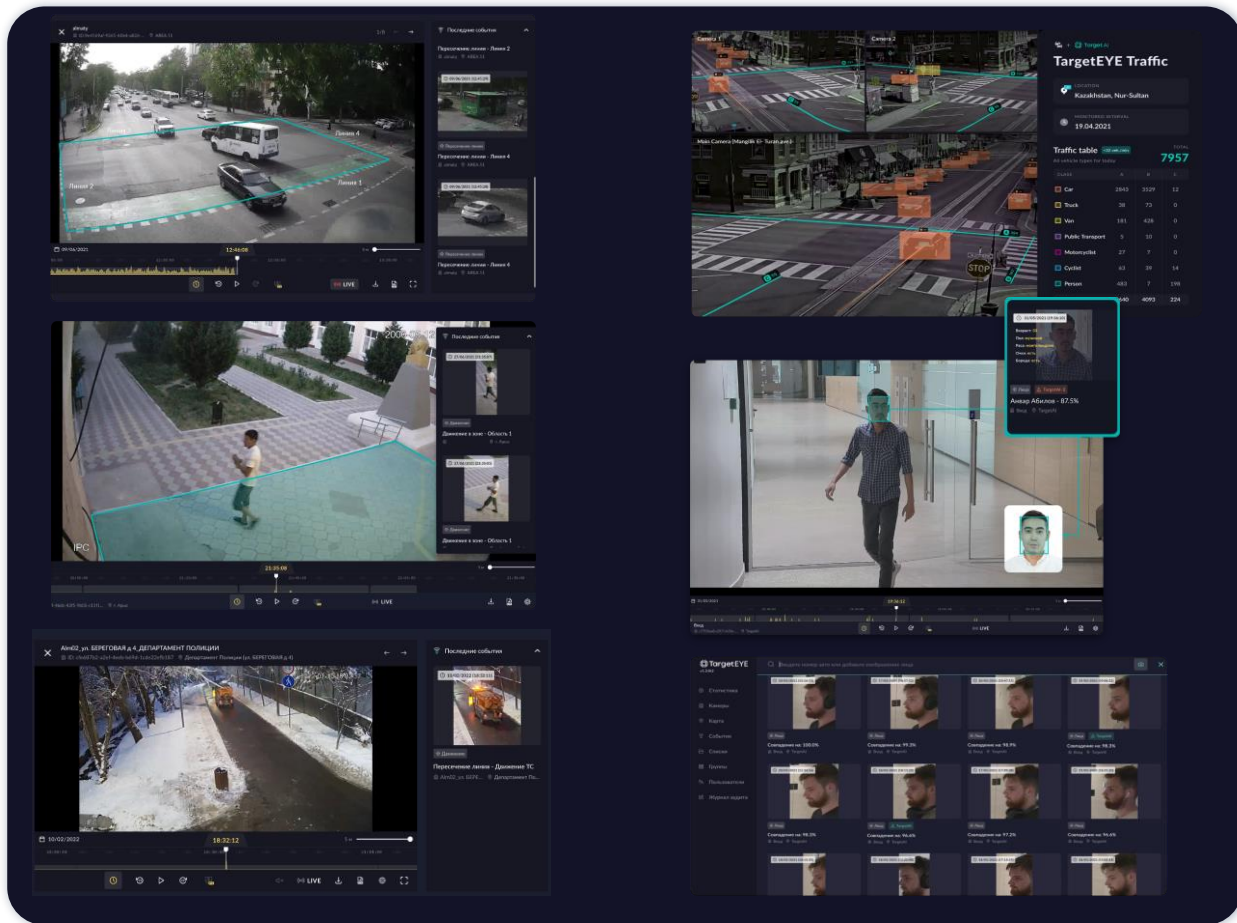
almaty

Последние события

Пересечение линии - Линия 2

Линия 4

Линия 2

Линия 1

Пересечение линии - Линия 4

Пересечение линии - Линия 4

09/06/2021

12:46:08

LIVE

Camera 1

Camera 2

Main Camera (Mangilik El - Turan dan.)

TargetEYE Traffic

Kazakhstan, Nur-Sultan

19.04.2021

Traffic table

7957

| | | | |
|---|---|---|---|
| Car | 2843 | 3329 | 12 |
| Truck | 38 | 73 | 0 |
| Van | 181 | 428 | 0 |
| Public Transport | 5 | 10 | 0 |
| Motorcyclist | 27 | 7 | 0 |
| Cyclist | 43 | 39 | 14 |
| Person | 483 | 7 | 198 |
| | 3640 | 4093 | 224 |

STOP

Последние события

Движение в зоне - Область 1

Движение в зоне - Область 1

IPC

21:05:08

LIVE

Анвар Абилов - 87.5%

09:26:12

LIVE

Alm02_ул. БЕРЕГОВАЯ д 4_ДЕПАРТАМЕНТ ПОЛИЦИИ

Департамент Полиции (ул. БЕРЕГОВАЯ д 4)

Последние события

10/02/2022 18:28:13

Движение

Пересечение линии - Движение ТС

Alm02_ул. БЕРЕ... Департамент По...

10/02/2022

18:32:12

LIVE

TargetEYE

Статистика

Камеры

Карта

События

Списки

Группы

Пользователи

Журнал аудита

Совпадение на: 100.0%

Совпадение на: 99.3%

Совпадение на: 98.9%

Совпадение на: 98.3%

Совпадение на: 98.2%

Совпадение на: 96.6%

Совпадение на: 97.2%

Совпадение на: 96.6%